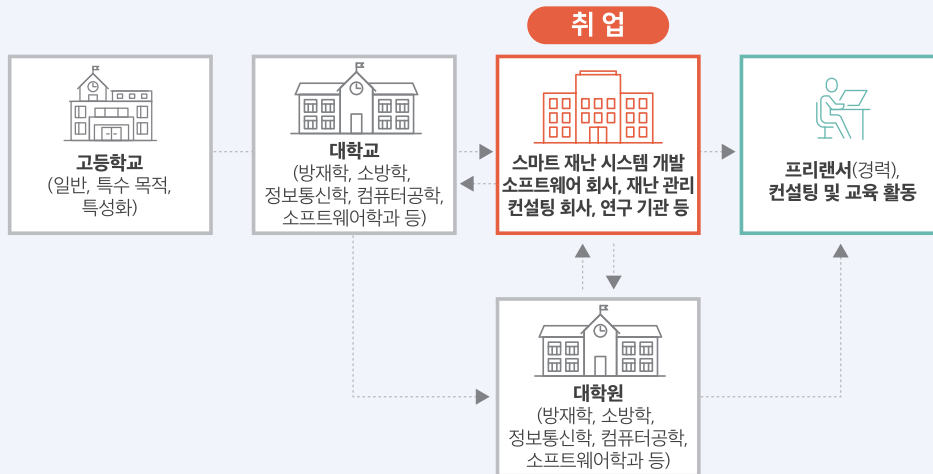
취 업

고등학교
(일반, 특수 목적, 특성화)

대학교
(방재학, 소방학, 정보통신학, 컴퓨터공학, 소프트웨어학과 등)

스마트 재난 시스템 개발
소프트웨어 회사, 재난 관리
컨설팅 회사, 연구 기관 등

프리랜서(경력),
컨설팅 및 교육 활동

대학원
(방재학, 소방학, 정보통신학, 컴퓨터공학, 소프트웨어학과 등)